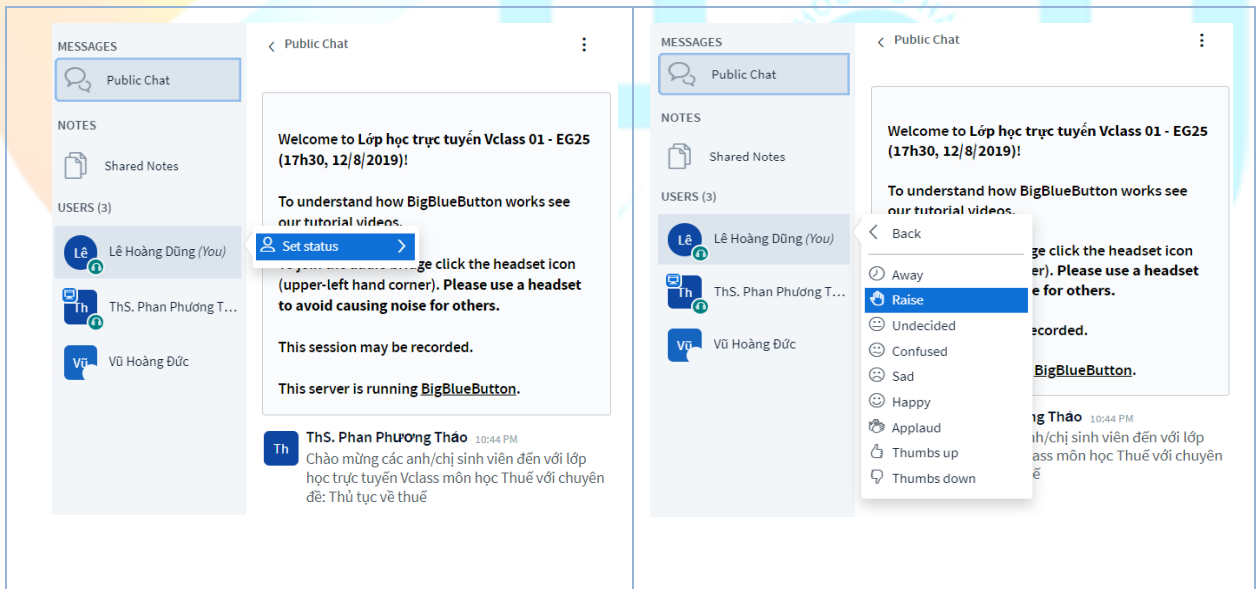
MESSAGES

Public Chat

NOTES

Shared Notes

USERS (3)

Lê

Lê Hoàng Dũng (You)

Set status

Th

ThS. Phan Phương T...

Vũ

Vũ Hoàng Đức

Public Chat

Welcome to Lớp học trực tuyến Vclass 01 - EG25 (17h30, 12/8/2019)!

To understand how BigBlueButton works see our tutorial videos.

To join the audio bridge click the headset icon (upper-left hand corner). Please use a headset to avoid causing noise for others.

This session may be recorded.

This server is running BigBlueButton.

Th

ThS. Phan Phương Thảo 10:44 PM

Chào mừng các anh/chị sinh viên đến với lớp học trực tuyến Vclass môn học Thuế với chuyên đề: Thủ tục về thuế

MESSAGES

Public Chat

NOTES

Shared Notes

USERS (3)

Lê

Lê Hoàng Dũng (You)

Th

ThS. Phan Phương T...

Vũ

Vũ Hoàng Đức

Public Chat

Welcome to Lớp học trực tuyến Vclass 01 - EG25 (17h30, 12/8/2019)!

To understand how BigBlueButton works see our tutorial videos.

Back

Away

Raise

Undecided

Confused

Sad

Happy

Applaud

Thumbs up

Thumbs down

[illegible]ge click the headset icon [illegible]er). Please use a headset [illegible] for others.

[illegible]ecorded.

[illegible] BigBlueButton.

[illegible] Thảo 10:44 PM

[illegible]n/chị sinh viên đến với lớp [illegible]ass môn học Thuế với chuyên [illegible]ế